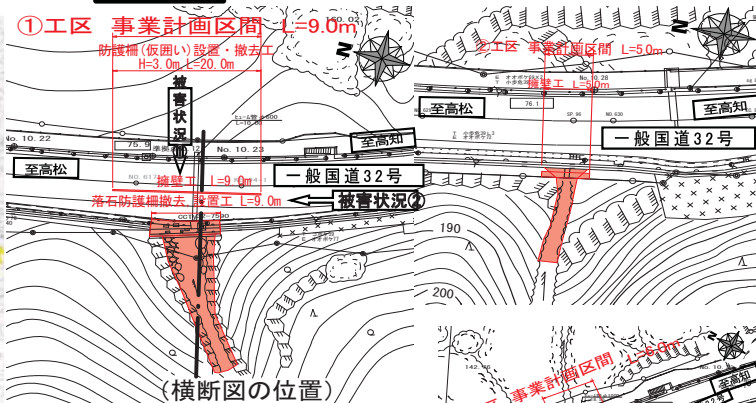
①工区 事業計画区間 L=9.0m
防護柵（仮囲い）設置・撤去工
H=3.0m L=20.0m
被害状況①
No. 10.22
No. 10.23
至高松
至高知
一般国道32号
擁壁工 L=9.0m
落石防護柵撤去 設置工 L=9.0m
被害状況②
（横断図の位置）
②工区 事業計画区間 L=5.0m
擁壁工 L=5.0m
至高松
至高知
一般国道32号
76.1
190
200
事業計画区間 L=6.0m
至高松